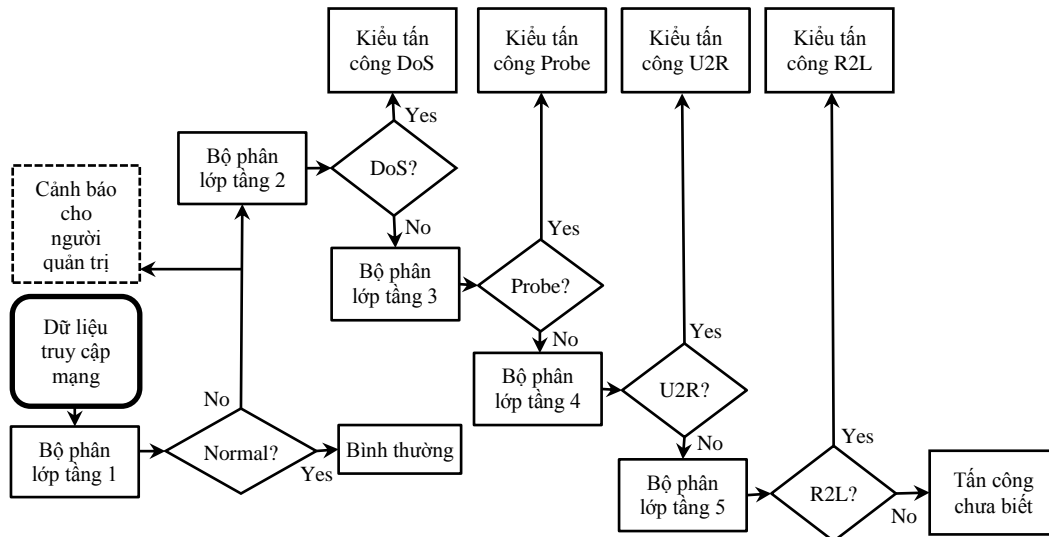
Kiểu tấn công DoS

Kiểu tấn công Probe

Kiểu tấn công U2R

Kiểu tấn công R2L

Yes

Bộ phân lớp tầng 2

DoS?

Cảnh báo cho người quản trị

No

Yes

Bộ phân lớp tầng 3

Probe?

Dữ liệu truy cập mạng

No

Yes

Bộ phân lớp tầng 4

U2R?

No

No

Bộ phân lớp tầng 1

Normal?

Bình thường

Yes

Yes

Bộ phân lớp tầng 5

R2L?

Tấn công chưa biết

No